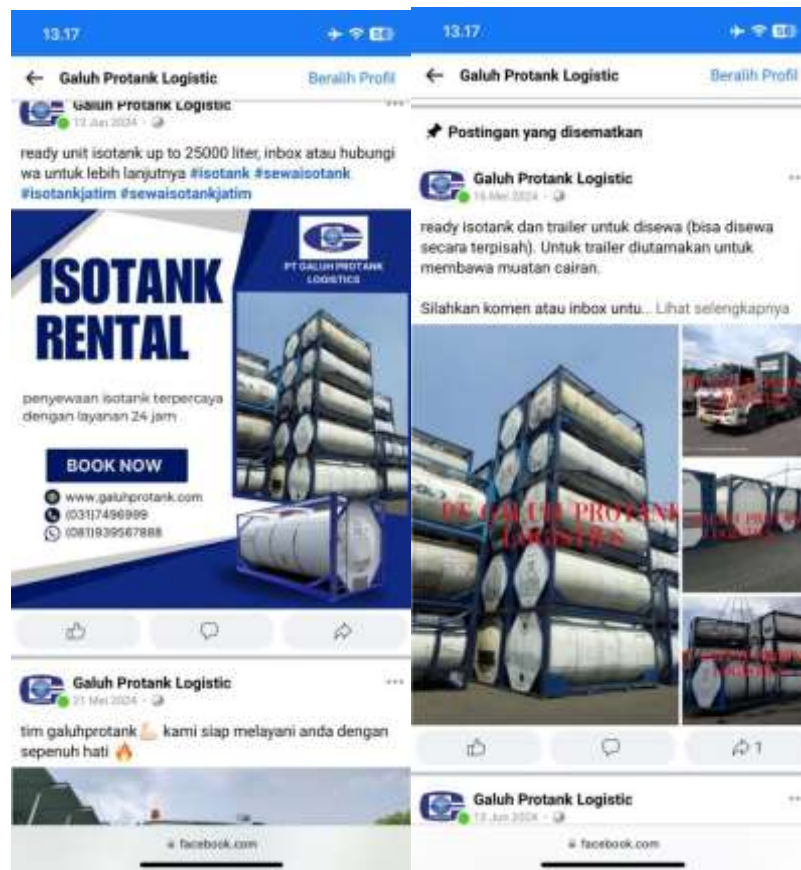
13.17

← Galuh Protank Logistic Beralih Profil

Galuh Protank Logistic
13 Jun 2024 ·

ready unit isotank up to 25000 liter, inbox atau hubungi wa untuk lebih lanjutnya #isotank #sewaisotank #isotankjatim #sewaisotankjatim

PT GALUH PROTANK LOGISTICS

ISOTANK RENTAL

penyewaan isotank terpercaya dengan layanan 24 jam

BOOK NOW

www.galuhprotank.com
(031)7496999
(081)939567888

Galuh Protank Logistic
21 Mei 2024 ·

tim galuhprotank kami siap melayani anda dengan sepenuh hati

facebook.com

13.17

← Galuh Protank Logistic Beralih Profil

Postingan yang disematkan

Galuh Protank Logistic
16 Mei 2024 ·

ready isotank dan trailer untuk disewa (bisa disewa secara terpisah). Untuk trailer diutamakan untuk membawa muatan cairan.

Silahkan komen atau inbox untu... Lihat selengkapnya

PT GALUH PROTANK LOGISTICS

1

Galuh Protank Logistic
13 Jun 2024 ·

facebook.com